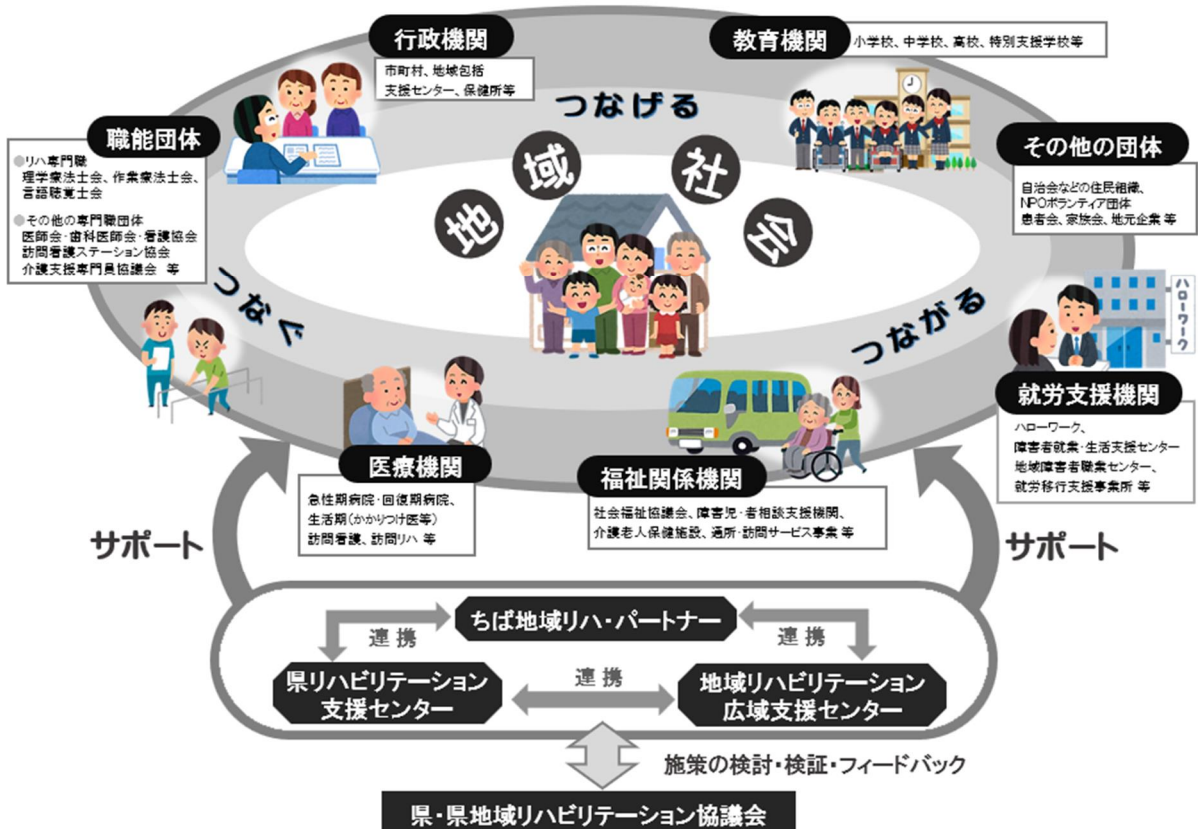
行政機関
市町村、地域包括支援センター、保健所等

教育機関
小学校、中学校、高校、特別支援学校等

職能団体
●リハ専門職
理学療法士会、作業療法士会、言語聴覚士会
●その他の専門職団体
医師会・歯科医師会・看護協会
訪問看護ステーション協会
介護支援専門員協議会 等

その他の団体
自治会などの住民組織、NPOボランティア団体
患者会、家族会、地元企業 等

つなげる

地域社会

つなぐ

つながる

ハローワーク

就労支援機関
ハローワーク、
障害者就業・生活支援センター
地域障害者職業センター、
就労移行支援事業所 等

医療機関
急性期病院・回復期病院、
生活期(かかりつけ医等)
訪問看護、訪問リハ 等

福祉関係機関
社会福祉協議会、障害児・者相談支援機関、
介護老人保健施設、通所・訪問サービス事業 等

サポート

サポート

ちば地域リハ・パートナー

連携

連携

県リハビリテーション支援センター

連携

地域リハビリテーション広域支援センター

施策の検討・検証・フィードバック

県・県地域リハビリテーション協議会